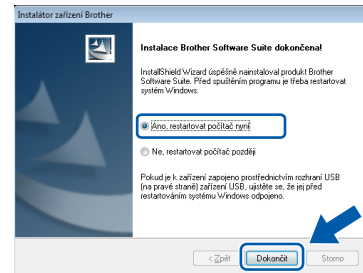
Instalátor zařízení Brother

Instalace Brother Software Suite dokončena!

InstallShield Wizard úspěšně nainstaloval produkt Brother Software Suite. Před spuštěním programu je třeba restartovat systém Windows.

Ano, restartovat počítač nyní

Ne, restartovat počítač později

Pokud je k zařízení zapojeno prostřednictvím rozhraní USB (na pravé straně) zařízení USB, ujistěte se, že jej před restartováním systému Windows odpojeno.

< Zpět

Dokončit

Storno